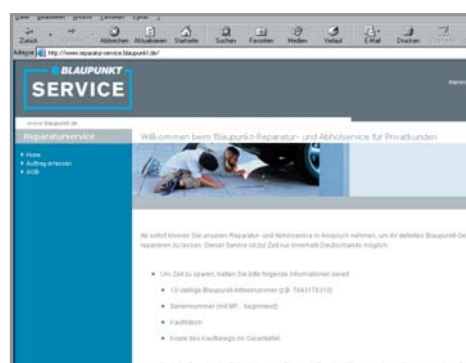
Datei Bearbeiten Ansicht Favoriten Extras ?

Zurück Abbrechen Aktualisieren Startseite Suchen Favoriten Medien Verlauf E-Mail Drucken

Adresse http://www.reparaturservice.blaupunkt.de/

BLAUPUNKT
SERVICE

www.blaupunkt.de

Reparaturservice

Home
Auftrag erfassen
AGB

Willkommen beim Blaupunkt-Reparatur- und Abholservice für Privatkunden

Ab sofort können Sie unseren Reparatur- und Abholservice in Anspruch nehmen, um Ihr defektes Blaupunkt-Ge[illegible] reparieren zu lassen. Dieser Service ist zur Zeit nur innerhalb Deutschlands möglich.

Um Zeit zu sparen, halten Sie bitte folgende Informationen bereit:

10-stellige Blaupunkt-Artikelnummer (z.B. 7643175310)

Seriennummer (mit BP... beginnend)

Kaufdatum

Kopie des Kaufbelegs im Garantiefall